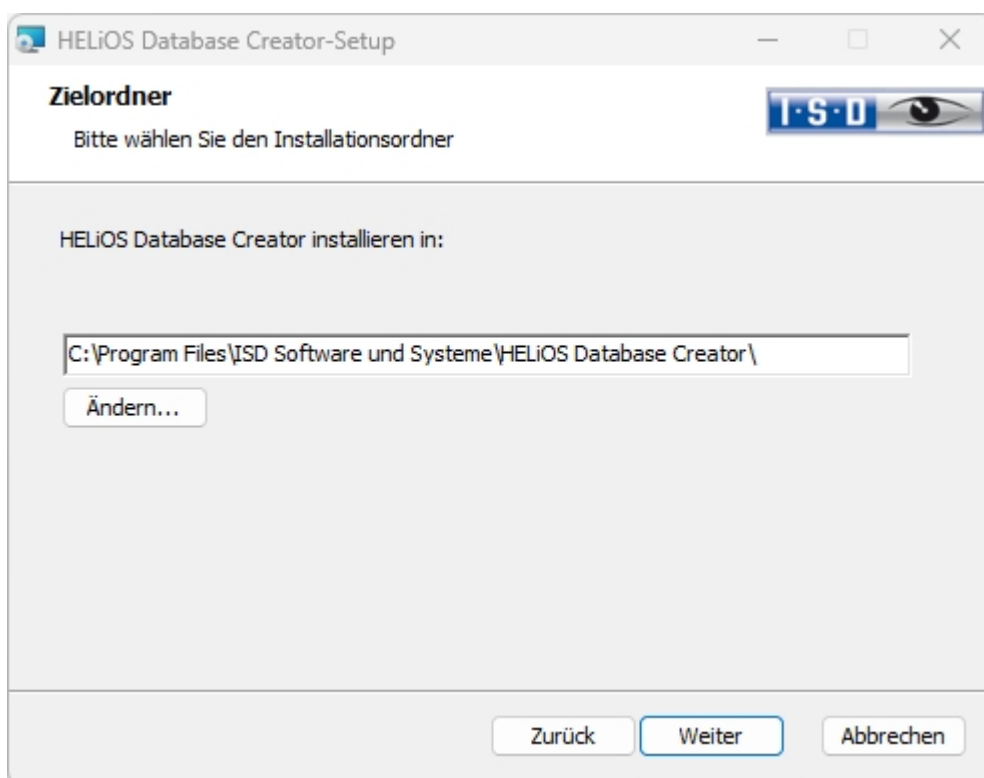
HELiOS Database Creator-Setup

Zielordner

Bitte wählen Sie den Installationsordner

I·S·D

HELiOS Database Creator installieren in:

C:\Program Files\ISD Software und Systeme\HELiOS Database Creator\

Ändern...

Zurück

Weiter

Abbrechen